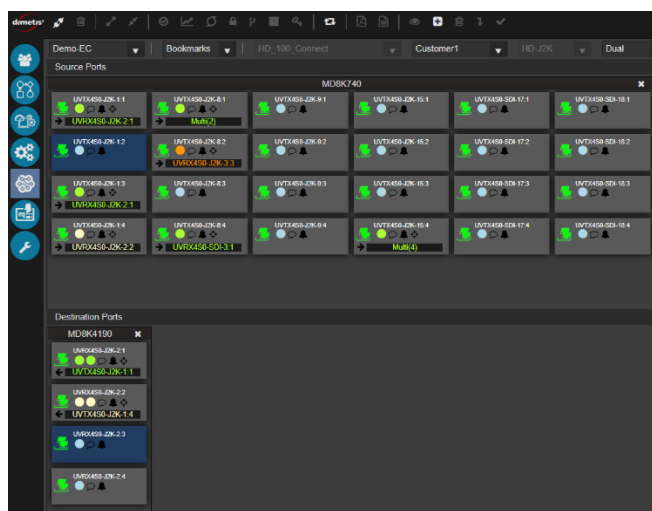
dimetis

Demo-EC
Bookmarks
HD_100_Connect
Customer1
HD-J2K
Dual

Source Ports

MD8K740

UVTX4S0-J2K-1:1
UVRX4S0-J2K-2:1
UVTX4S0-J2K-8:1
Multi(2)
UVTX4S0-J2K-9:1
UVTX4S0-J2K-15:1
UVTX4S0-SDI-17:1
UVTX4S0-SDI-18:1

UVTX4S0-J2K-1:2
UVTX4S0-J2K-8:2
UVRX4S0-J2K-3:3
UVTX4S0-J2K-9:2
UVTX4S0-J2K-15:2
UVTX4S0-SDI-17:2
UVTX4S0-SDI-18:2

UVTX4S0-J2K-1:3
UVRX4S0-J2K-2:1
UVTX4S0-J2K-8:3
UVTX4S0-J2K-9:3
UVTX4S0-J2K-15:3
UVTX4S0-SDI-17:3
UVTX4S0-SDI-18:3

UVTX4S0-J2K-1:4
UVRX4S0-J2K-2:2
UVTX4S0-J2K-8:4
UVRX4S0-SDI-3:1
UVTX4S0-J2K-9:4
UVTX4S0-J2K-15:4
Multi(4)
UVTX4S0-SDI-17:4
UVTX4S0-SDI-18:4

Destination Ports

MD8K4190

UVRX4S0-J2K-2:1
UVTX4S0-J2K-1:1
UVRX4S0-J2K-2:2
UVTX4S0-J2K-1:4
UVRX4S0-J2K-2:3
UVRX4S0-J2K-2:4